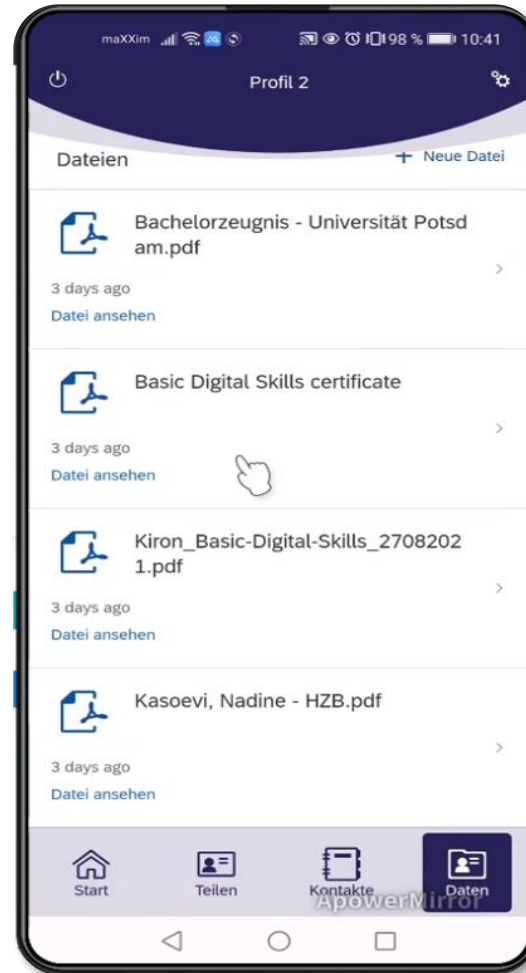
maXXim 98 % 10:41

Profil 2

Dateien

+ Neue Datei

Bachelorzeugnis - Universität Potsdam.pdf

3 days ago

Datei ansehen

Basic Digital Skills certificate

3 days ago

Datei ansehen

Kiron_Basic-Digital-Skills_27082021.pdf

3 days ago

Datei ansehen

Kasoevi, Nadine - HZB.pdf

3 days ago

Datei ansehen

Start

Teilen

Kontakte

Daten

ApowerMirror